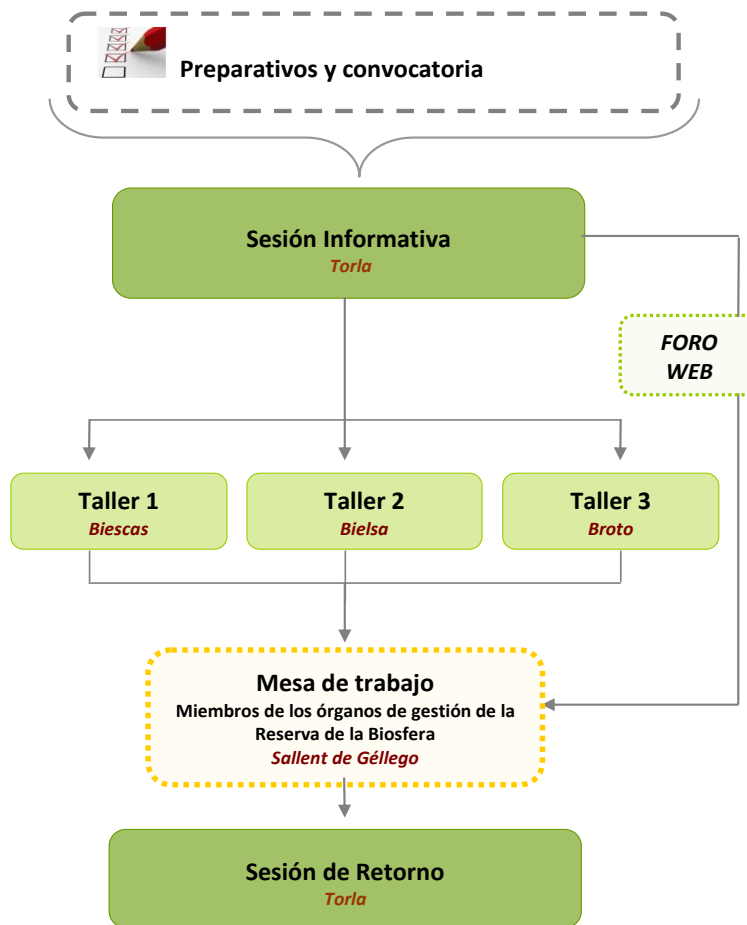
Preparativos y convocatoria

Sesión Informativa
Torla

FORO WEB

Taller 1
Biescas

Taller 2
Bielsa

Taller 3
Broto

Mesa de trabajo
Miembros de los órganos de gestión de la Reserva de la Biosfera
Sallent de Gállego

Sesión de Retorno
Torla